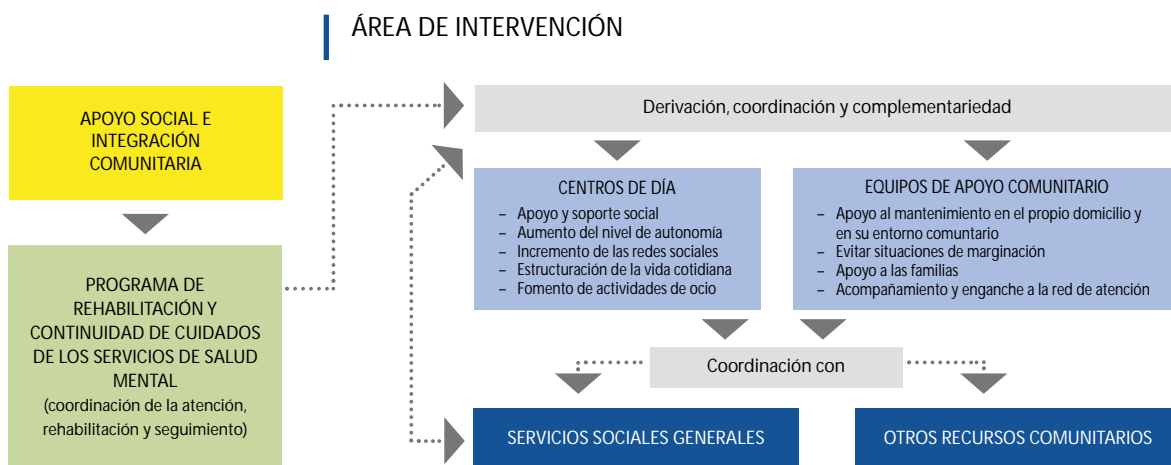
ÁREA DE INTERVENCIÓN

APOYO SOCIAL E INTEGRACIÓN COMUNITARIA

PROGRAMA DE REHABILITACIÓN Y CONTINUIDAD DE CUIDADOS DE LOS SERVICIOS DE SALUD MENTAL
(coordinación de la atención, rehabilitación y seguimiento)

Derivación, coordinación y complementariedad

CENTROS DE DÍA
– Apoyo y soporte social
– Aumento del nivel de autonomía
– Incremento de las redes sociales
– Estructuración de la vida cotidiana
– Fomento de actividades de ocio

EQUIPOS DE APOYO COMUNITARIO
– Apoyo al mantenimiento en el propio domicilio y en su entorno comuntario
– Evitar situaciones de marginación
– Apoyo a las familias
– Acompañamiento y enganche a la red de atención

Coordinación con

SERVICIOS SOCIALES GENERALES

OTROS RECURSOS COMUNITARIOS